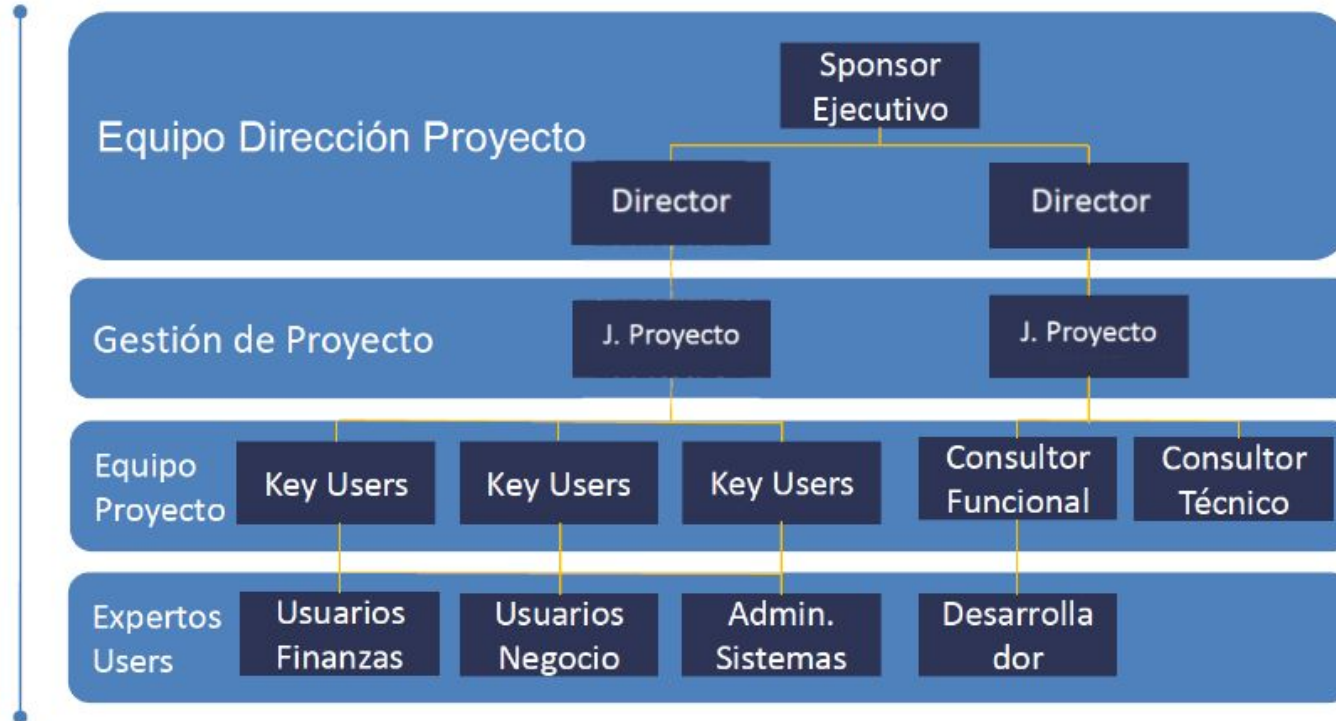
Equipo Dirección Proyecto

Sponsor Ejecutivo

Director

Director

Gestión de Proyecto

J. Proyecto

J. Proyecto

Equipo Proyecto

Key Users

Key Users

Key Users

Consultor Funcional

Consultor Técnico

Expertos Users

Usuarios Finanzas

Usuarios Negocio

Admin. Sistemas

Desarrolla dor